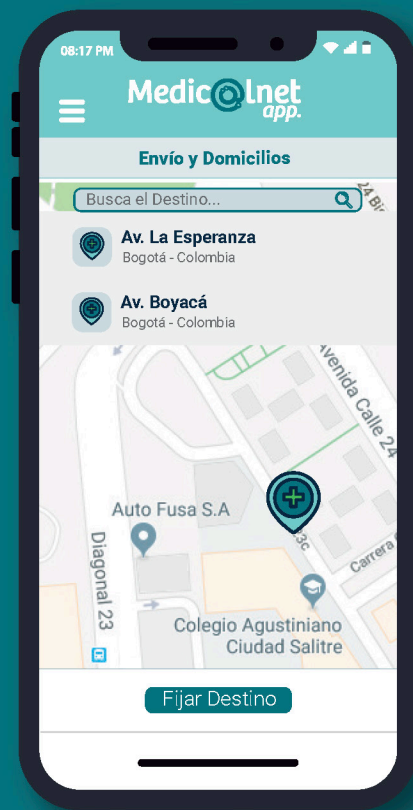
08:17 PM

Medic@lnet app.

Envío y Domicilios

Busca el Destino...

24 Bi

Av. La Esperanza
Bogotá - Colombia

Av. Boyacá
Bogotá - Colombia

Avenida Calle 24

Auto Fusa S.A

Diagonal 23

3c

Carrera

Colegio Agustiniano Ciudad Salitre

Fijar Destino